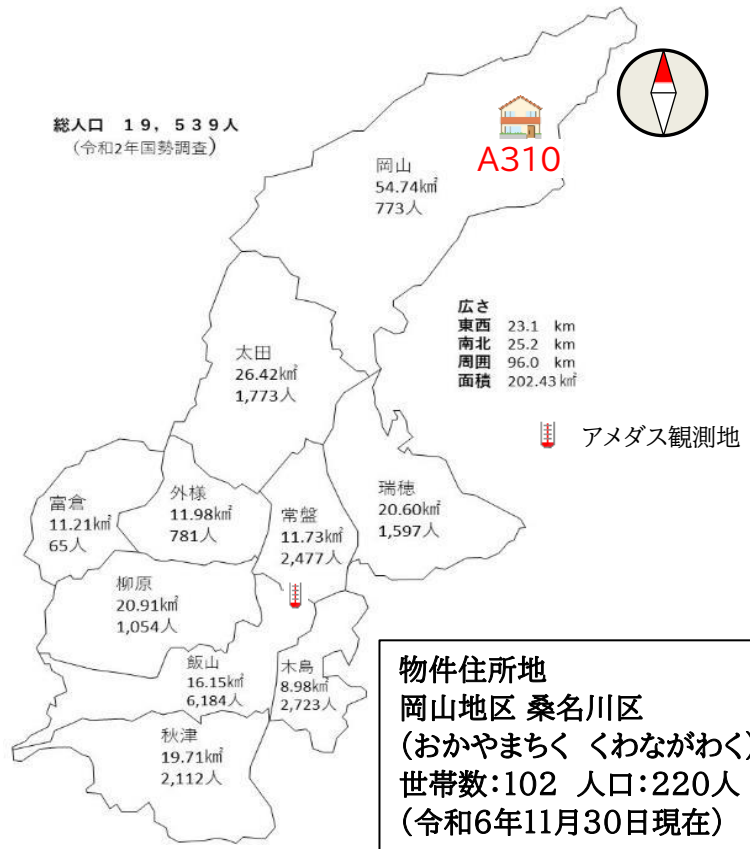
総人口　１９，５３９人
（令和2年国勢調査）

岡山
54.74㎢
773人

A310

広さ
東西　23.1　km
南北　25.2　km
周囲　96.0　km
面積　202.43 ㎢

太田
26.42㎢
1,773人

アメダス観測地

瑞穂
20.60㎢
1,597人

富倉
11.21㎢
65人

外様
11.98㎢
781人

常盤
11.73㎢
2,477人

柳原
20.91㎢
1,054人

飯山
16.15㎢
6,184人

木島
8.98㎢
2,723人

秋津
19.71㎢
2,112人

物件住所地
岡山地区 桑名川区
（おかやまちく くわながわく
世帯数：102　人口：220人
（令和6年11月30日現在）